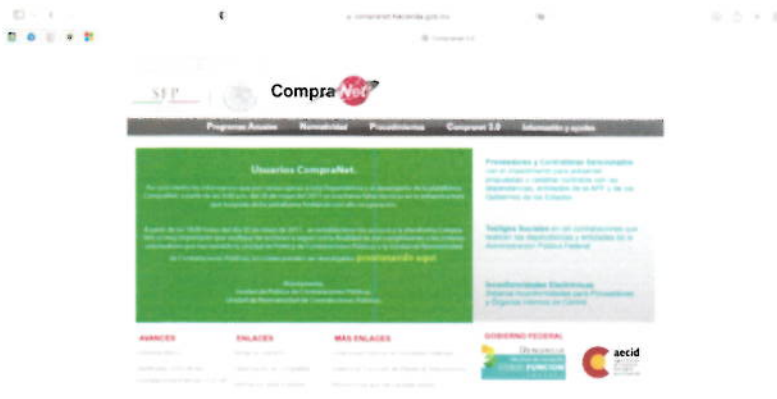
compranet.hacienda.gob.mx

SFP

CompraNet

Programas Anuales | Normatividad | Procedimientos | Compranet 5.0 | Información y ayudas

Usuarios CompraNet.

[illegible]

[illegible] presionando aquí

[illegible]

Proveedores y Contratistas Sancionados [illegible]

Testigos Sociales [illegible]

Inconformidades Electrónicas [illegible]

AVANCES

ENLACES

MÁS ENLACES

GOBIERNO FEDERAL

FUNCIÓN PÚBLICA

aecid